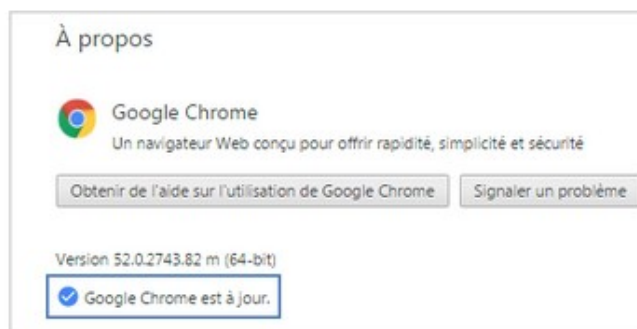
À propos

Google Chrome
Un navigateur Web conçu pour offrir rapidité, simplicité et sécurité

Obtenir de l'aide sur l'utilisation de Google Chrome

Signaler un problème

Version 52.0.2743.82 m (64-bit)

Google Chrome est à jour.